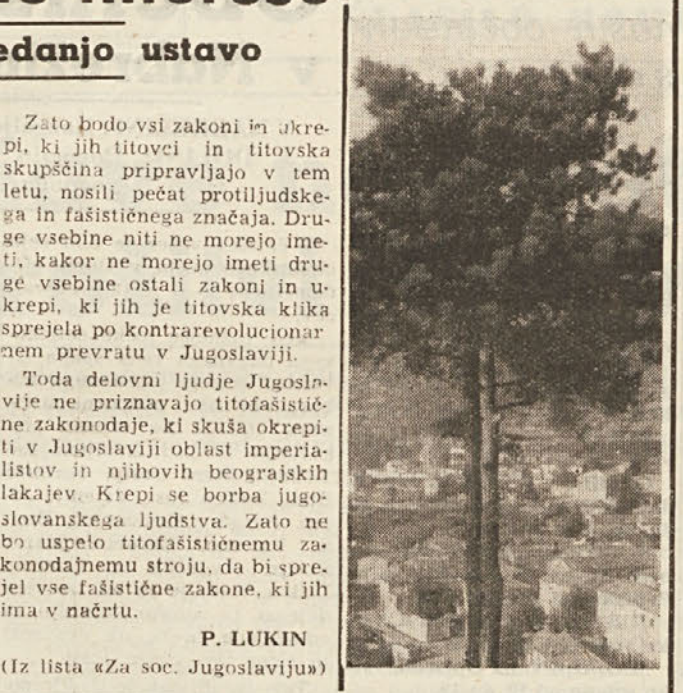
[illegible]

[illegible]edanjo ustavo

Zato bodo vsi zakoni in ukrepi, ki jih titovci in titovska skupščina pripravljajo v tem letu, nosili pečat protiljudskega in fašističnega značaja. Druge vsebine niti ne morejo imeti, kakor ne morejo imeti druge vsebine ostali zakoni in ukrepi, ki jih je titovska klika sprejela po kontrarevolucionar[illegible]nem prevratu v Jugoslaviji.

Toda delovni ljudje Jugoslavije ne priznavajo titofašistične zakonodaje, ki skuša okrepiti v Jugoslaviji oblast imperialistov in njihovih beograjskih lakajev. Krepi se borba jugoslovanskega ljudstva. Zato ne bo uspelo titofašističnemu zakonodajnemu stroju, da bi sprejel vse fašistične zakone, ki jih ima v načrtu.

P. LUKIN

(Iz lista «Za soc. Jugoslaviju»)